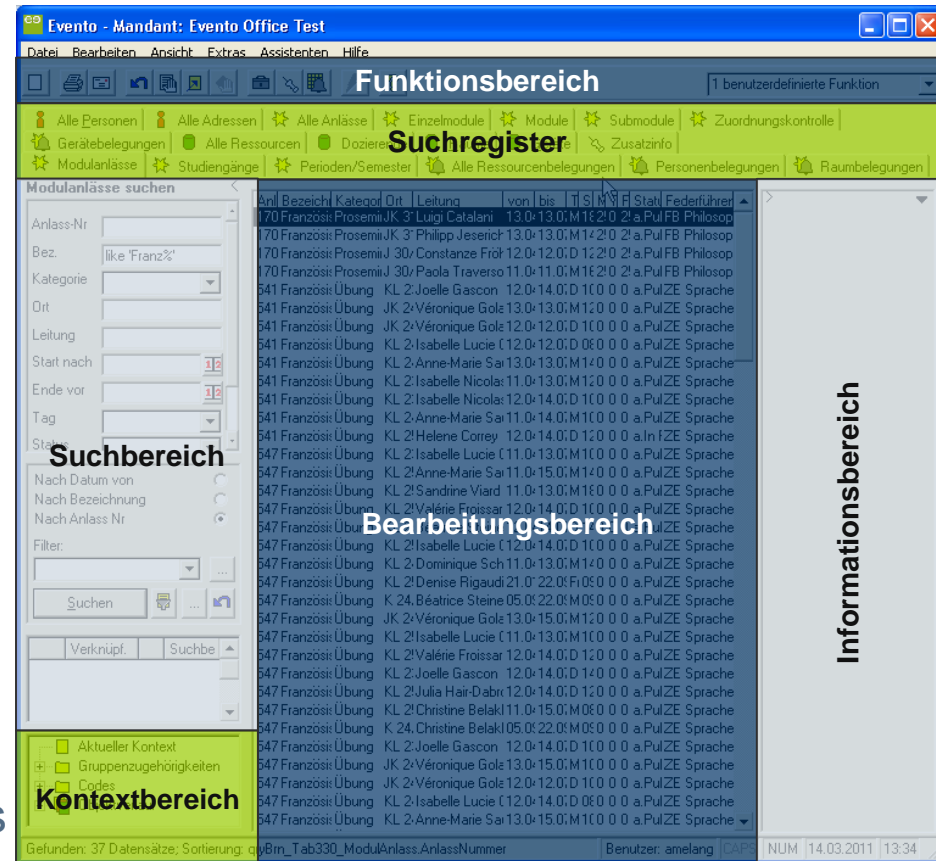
Evento - Mandant: Evento Office Test

Datei Bearbeiten Ansicht Extras Assistenten Hilfe

Funktionsbereich

1 benutzerdefinierte Funktion

Alle Personen | Alle Adressen | Alle Anlässe | Einzelmodule | Module | Submodule | Zuordnungskontrolle
Gerätebelegungen | Alle Ressourcen | Dozieren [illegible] | Zusatzinfo
Modulanlässe | Studiengänge | Perioden/Semester | Alle Ressourcenbelegungen | Personenbelegungen | Raumbelegungen

Suchregister

Modulanlässe suchen

Anlass-Nr
Bez. like 'Franz%'
Kategorie
Ort
Leitung
Start nach
Ende vor
Tag
Status

Suchbereich

Nach Datum von
Nach Bezeichnung
Nach Anlass Nr

Filter:

Suchen

Verknüpf. Suchbe

Aktueller Kontext
Gruppenzugehörigkeiten
Codes

Kontextbereich

| Anl | Bezeich | Kategor | Ort | Leitung | von | bis | T | S | M | F | Stat | Federführer |
|---|---|---|---|---|---|---|---|---|---|---|---|---|
| 170 | Französ | Prosemi | JK 3 | Luigi Catalani | 13.0 | 13.0 | M | 1 | 2 | 0 | a.Pul | FB Philosop |
| 170 | Französ | Prosemi | JK 3 | Philipp Jeserich | 13.0 | 13.0 | M | 1 | 2 | 0 | a.Pul | FB Philosop |
| 170 | Französ | Prosemi | J 30 | Constanze Fröh | 12.0 | 12.0 | D | 1 | 2 | 0 | a.Pul | FB Philosop |
| 170 | Französ | Prosemi | J 30 | Paola Traverso | 11.0 | 11.0 | M | 1 | 2 | 0 | a.Pul | FB Philosop |
| 541 | Französ | Übung | KL 2 | Joelle Gascon | 12.0 | 14.0 | D | 1 | 0 | 0 | a.Pul | ZE Sprache |
| 541 | Französ | Übung | JK 2 | Véronique Gola | 13.0 | 13.0 | M | 1 | 2 | 0 | a.Pul | ZE Sprache |
| 541 | Französ | Übung | JK 2 | Véronique Gola | 12.0 | 12.0 | D | 1 | 0 | 0 | a.Pul | ZE Sprache |
| 541 | Französ | Übung | KL 2 | Isabelle Lucie | 12.0 | 12.0 | D | 0 | 8 | 0 | a.Pul | ZE Sprache |
| 541 | Französ | Übung | KL 2 | Anne-Marie Sa | 13.0 | 13.0 | M | 1 | 4 | 0 | a.Pul | ZE Sprache |
| 541 | Französ | Übung | KL 2 | Isabelle Nicola | 11.0 | 13.0 | M | 1 | 2 | 0 | a.Pul | ZE Sprache |
| 541 | Französ | Übung | KL 2 | Isabelle Nicola | 12.0 | 14.0 | D | 1 | 2 | 0 | a.Pul | ZE Sprache |
| 541 | Französ | Übung | KL 2 | Anne-Marie Sa | 11.0 | 14.0 | M | 1 | 0 | 0 | a.Pul | ZE Sprache |
| 541 | Französ | Übung | KL 2 | Helene Correy | 12.0 | 14.0 | D | 1 | 2 | 0 | a.In | ZE Sprache |
| 547 | Französ | Übung | KL 2 | Isabelle Lucie | 11.0 | 13.0 | M | 1 | 0 | 0 | a.Pul | ZE Sprache |
| 547 | Französ | Übung | KL 2 | Anne-Marie Sa | 11.0 | 15.0 | M | 1 | 4 | 0 | a.Pul | ZE Sprache |
| 547 | Französ | Übung | KL 2 | Sandrine Viard | 11.0 | 13.0 | M | 1 | 8 | 0 | a.Pul | ZE Sprache |
| 547 | Französ | Übung | KL 2 | Valérie Froissar | 12.0 | 14.0 | D | 1 | 0 | 0 | a.Pul | ZE Sprache |
| 547 | Französ | Übung | KL 2 | Isabelle Lucie | 12.0 | 14.0 | D | 1 | 0 | 0 | a.Pul | ZE Sprache |
| 547 | Französ | Übung | KL 2 | Dominique Sch | 11.0 | 13.0 | M | 1 | 0 | 0 | a.Pul | ZE Sprache |
| 547 | Französ | Übung | KL 2 | Denise Rigaudi | 21.0 | 22.0 | Fr | 0 | 0 | 0 | a.Pul | ZE Sprache |
| 547 | Französ | Übung | K 24 | Béatrice Steine | 05.0 | 22.0 | M | 0 | 0 | 0 | a.Pul | ZE Sprache |
| 547 | Französ | Übung | JK 2 | Véronique Gola | 13.0 | 15.0 | M | 1 | 2 | 0 | a.Pul | ZE Sprache |
| 547 | Französ | Übung | KL 2 | Isabelle Lucie | 11.0 | 13.0 | M | 1 | 0 | 0 | a.Pul | ZE Sprache |
| 547 | Französ | Übung | KL 2 | Valérie Froissar | 12.0 | 14.0 | D | 1 | 2 | 0 | a.Pul | ZE Sprache |
| 547 | Französ | Übung | KL 2 | Joelle Gascon | 12.0 | 14.0 | D | 1 | 4 | 0 | a.Pul | ZE Sprache |
| 547 | Französ | Übung | KL 2 | Julia Hair-Dabr | 12.0 | 14.0 | D | 1 | 2 | 0 | a.Pul | ZE Sprache |
| 547 | Französ | Übung | KL 2 | Christine Belak | 11.0 | 15.0 | M | 0 | 8 | 0 | a.Pul | ZE Sprache |
| 547 | Französ | Übung | K 24 | Christine Belak | 05.0 | 22.0 | M | 0 | 0 | 0 | a.Pul | ZE Sprache |
| 547 | Französ | Übung | KL 2 | Joelle Gascon | 12.0 | 14.0 | D | 1 | 0 | 0 | a.Pul | ZE Sprache |
| 547 | Französ | Übung | JK 2 | Véronique Gola | 13.0 | 15.0 | M | 1 | 2 | 0 | a.Pul | ZE Sprache |
| 547 | Französ | Übung | JK 2 | Véronique Gola | 12.0 | 12.0 | D | 1 | 2 | 0 | a.Pul | ZE Sprache |
| 547 | Französ | Übung | KL 2 | Isabelle Lucie | 12.0 | 14.0 | D | 0 | 8 | 0 | a.Pul | ZE Sprache |
| 547 | Französ | Übung | KL 2 | Anne-Marie Sa | 13.0 | 15.0 | M | 1 | 0 | 0 | a.Pul | ZE Sprache |

Bearbeitungsbereich

Informationsbereich

Gefunden: 37 Datensätze; Sortierung: qryBrn_Tab330_ModulAnlass.AnlassNummer | Benutzer: amelang | CAPS | NUM | 14.03.2011 | 13:34